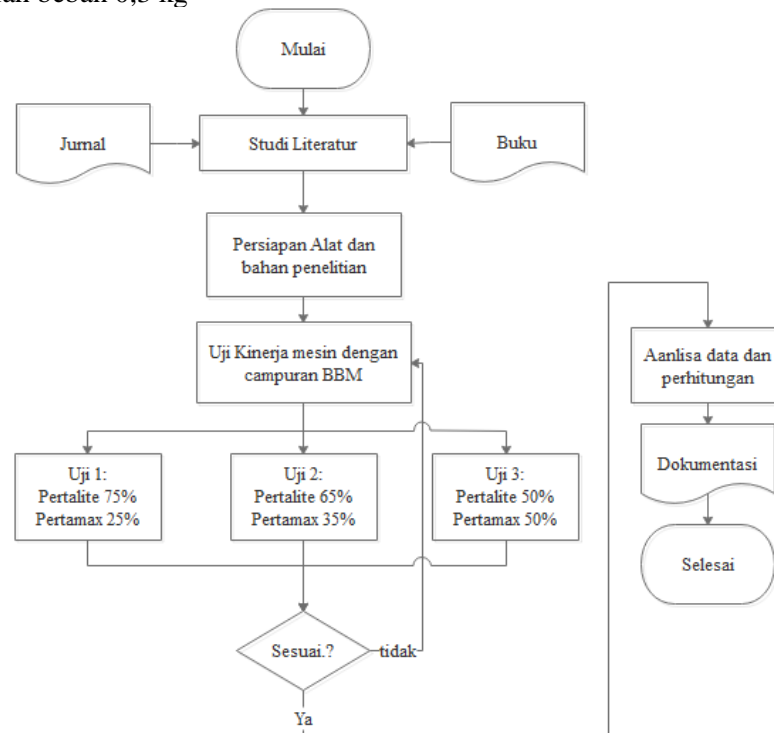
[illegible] beban 0,5 kg

Mulai

Jurnal

Studi Literatur

Buku

Persiapan Alat dan bahan penelitian

Uji Kinerja mesin dengan campuran BBM

Uji 1:
Pertalite 75%
Pertamax 25%

Uji 2:
Pertalite 65%
Pertamax 35%

Uji 3:
Pertalite 50%
Pertamax 50%

Sesuai.?

tidak

Ya

Aanlisa data dan perhitungan

Dokumentasi

Selesai